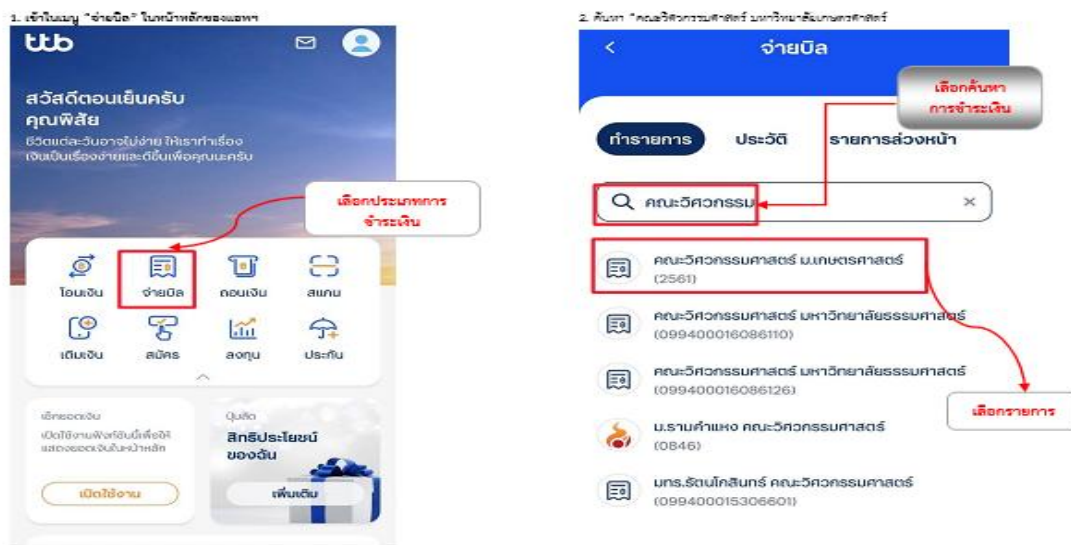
1. เข้าในเมนู "จ่ายบิล" ในหน้าหลักของแอพฯ

ttb

สวัสดีตอนเย็นครับ
คุณพิสัย
ชีวิตแต่ละวันอาจไม่ง่าย ให้เราทำเรื่องเงินเป็นเรื่องง่ายและดีขึ้นเพื่อคุณนะครับ

เลือกประเภทการจำระเงิน

โอนเงิน
จ่ายบิล
ถอนเงิน
สแกน
เติมเงิน
สมัคร
ลงทุน
ประกัน

เช็กยอดเงิน
เปิดใช้งานฟังก์ชันนี้เพื่อให้แสดงยอดเงินในหน้าหลัก
เปิดใช้งาน

ดีลฮิต
สิทธิประโยชน์ของฉัน
เพิ่มเติม

2. ค้นหา "คณะวิศวกรรมศาสตร์ มหาวิทยาลัยเกษตรศาสตร์

<
จ่ายบิล

เลือกค้นหาการชำระเงิน

ทำรายการ
ประวัติ
รายการล่วงหน้า

คณะวิศวกรรม

คณะวิศวกรรมศาสตร์ ม.เกษตรศาสตร์
(2561)

คณะวิศวกรรมศาสตร์ มหาวิทยาลัยธรรมศาสตร์
(099400016086110)

คณะวิศวกรรมศาสตร์ มหาวิทยาลัยธรรมศาสตร์
(099400016086126)

ม.รามคำแหง คณะวิศวกรรมศาสตร์
(0846)

มทร.รัตนโกสินทร์ คณะวิศวกรรมศาสตร์
(099400015306601)

เลือกรายการ